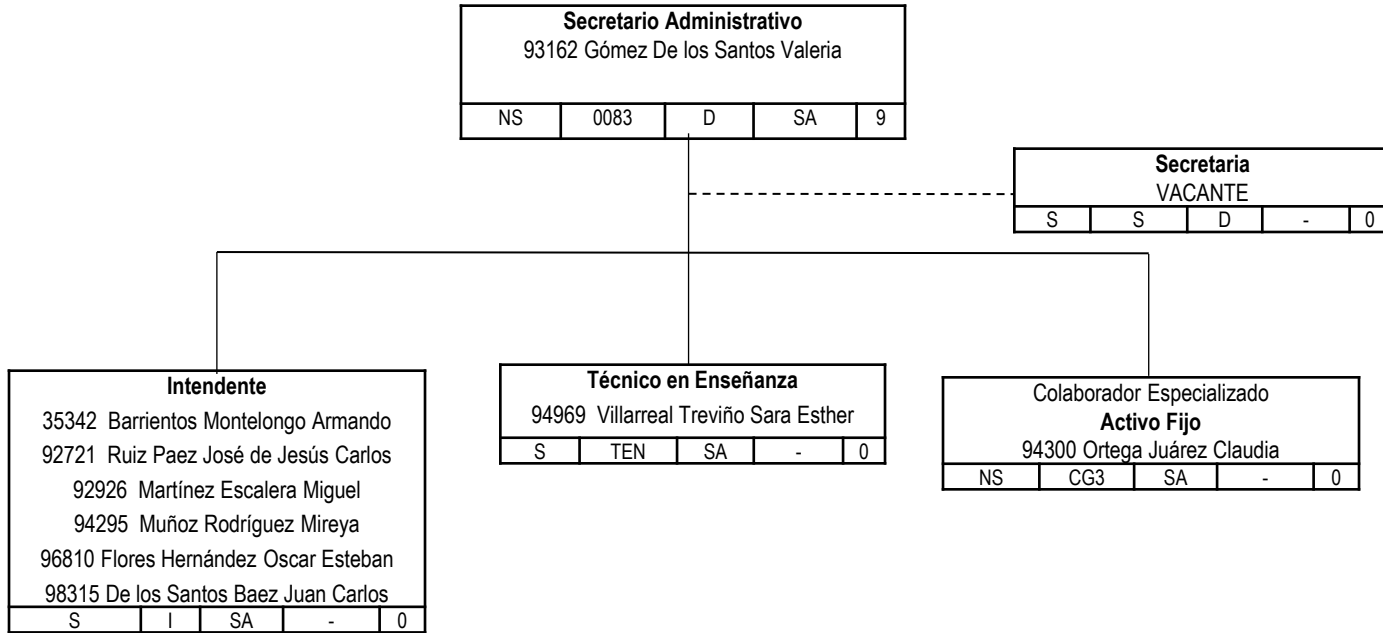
**Secretario Administrativo**
93162 Gómez De los Santos Valeria

| NS | 0083 | D | SA | 9 |
|---|---|---|---|---|

**Secretaria**
VACANTE

| S | S | D | - | 0 |
|---|---|---|---|---|

**Intendente**
35342 Barrientos Montelongo Armando
92721 Ruiz Paez José de Jesús Carlos
92926 Martínez Escalera Miguel
94295 Muñoz Rodríguez Mireya
96810 Flores Hernández Oscar Esteban
98315 De los Santos Baez Juan Carlos

| S | I | SA | - | 0 |
|---|---|---|---|---|

**Técnico en Enseñanza**
94969 Villarreal Treviño Sara Esther

| S | TEN | SA | - | 0 |
|---|---|---|---|---|

Colaborador Especializado
**Activo Fijo**
94300 Ortega Juárez Claudia

| NS | CG3 | SA | - | 0 |
|---|---|---|---|---|